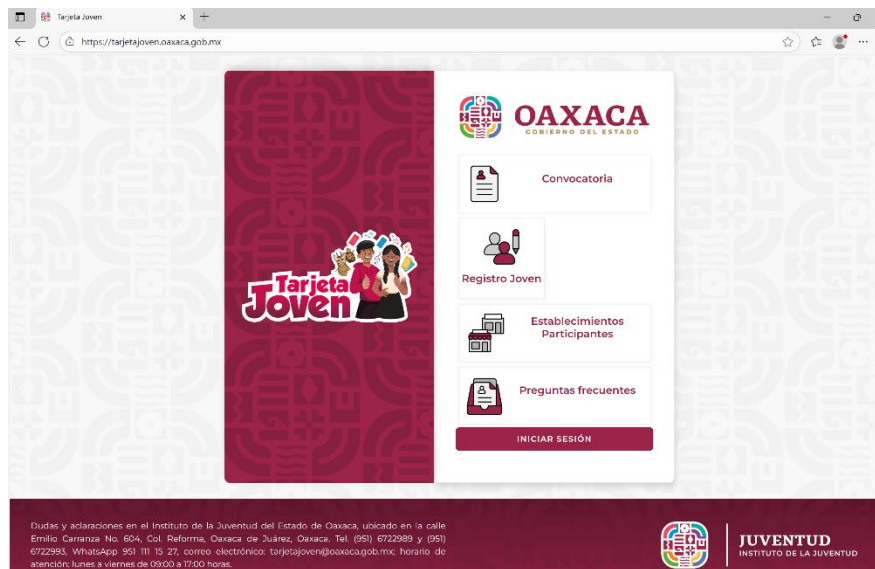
Tarjeta Joven

https://tarjetajoven.oaxaca.gob.mx

Tarjeta Joven

OAXACA
GOBIERNO DEL ESTADO

Convocatoria

Registro Joven

Establecimientos Participantes

Preguntas frecuentes

INICIAR SESIÓN

Dudas y aclaraciones en el Instituto de la Juventud del Estado de Oaxaca, ubicado en la calle Emilio Carranza No. 604, Col. Reforma, Oaxaca de Juárez, Oaxaca. Tel. (951) 6722989 y (951) 6722993, WhatsApp 951 111 15 27, correo electrónico: tarjetajoven@oaxaca.gob.mx; horario de atención: lunes a viernes de 09:00 a 17:00 horas.

JUVENTUD
INSTITUTO DE LA JUVENTUD